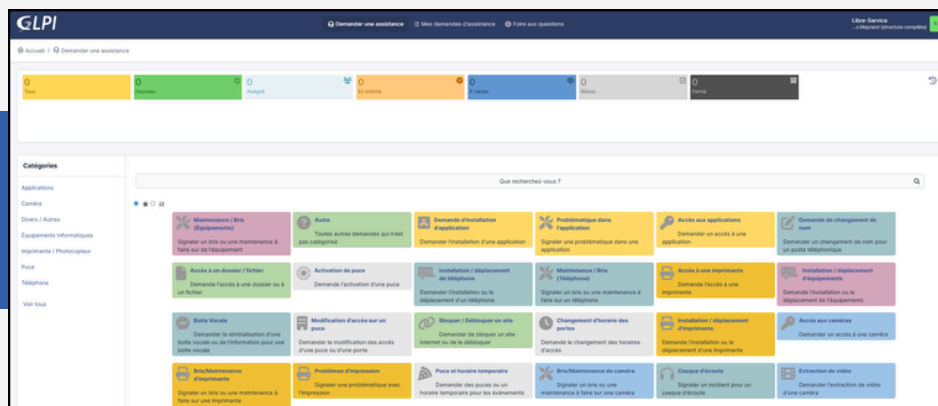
GLPI

Demander une assistance   Mes demandes d'assistance   Foire aux questions

Libre-Service
...t.Maynard (structure complète)

Accueil / Demander une assistance

0 Tous
0 Nouveau
0 Assigné
0 En attente
0 À valider
0 Résolu
0 Fermé

Catégories

Applications
Caméra
Divers / Autres
Équipements Informatiques
Imprimante / Photocopieur
Puce
Téléphone

Voir tous

Que recherchez-vous ?

Maintenance / Bris (Équipements)
Signaler un bris ou une maintenance à faire sur de l'équipement

Autre
Toutes autres demandes qui n'est pas catégorisé

Demande d'installation d'application
Demander l'installation d'une application

Problématique dans l'application
Signaler une problématique dans une application

Accès aux applications
Demander un accès à une application

Demande de changement de nom
Demander un changement de nom pour un poste téléphonique

Accès à un dossier / fichier
Demander l'accès à une dossier ou à un fichier

Activation de puce
Demande l'activation d'une puce

Installation / déplacement de téléphone
Demander l'installation ou le déplacement d'un téléphone

Maintenance / Bris (Téléphone)
Signaler un bris ou une maintenance à faire sur un téléphone

Accès à une imprimante
Demandé l'accès à une imprimante

Installation / déplacement d'équipements
Demander l'installation ou le déplacement de l'équipements

Boîte Vocale
Demander la réinitialisation d'une boîte vocale ou de l'information pour une boîte vocale

Modification d'accès sur un puce
Demander la modification des accès d'une puce ou d'une porte

Bloquer / Débloquer un site
Demande de bloquer un site internet ou de le débloquer

Changement d'horaire des portes
Demande le changement des horaires d'accès

Installation / déplacement d'imprimante
Demander l'installation ou le déplacement d'une imprimante

Accès aux caméras
Demander un accès à une caméra

Bris/Maintenance d'imprimante
Signaler un bris ou une maintenance à faire sur une imprimante

Problèmes d'impression
Signaler une problématique avec l'impression

Puce et horaire temporaire
Demander des puces ou un horaire temporaire pour les événements

Bris/Maintenance de caméra
Signaler un bris ou une maintenance à faire sur une caméra

Casque d'écoute
Signaler un incident pour un casque d'écoute

Extraction de vidéo
Demander l'extraction de vidéo d'une caméra